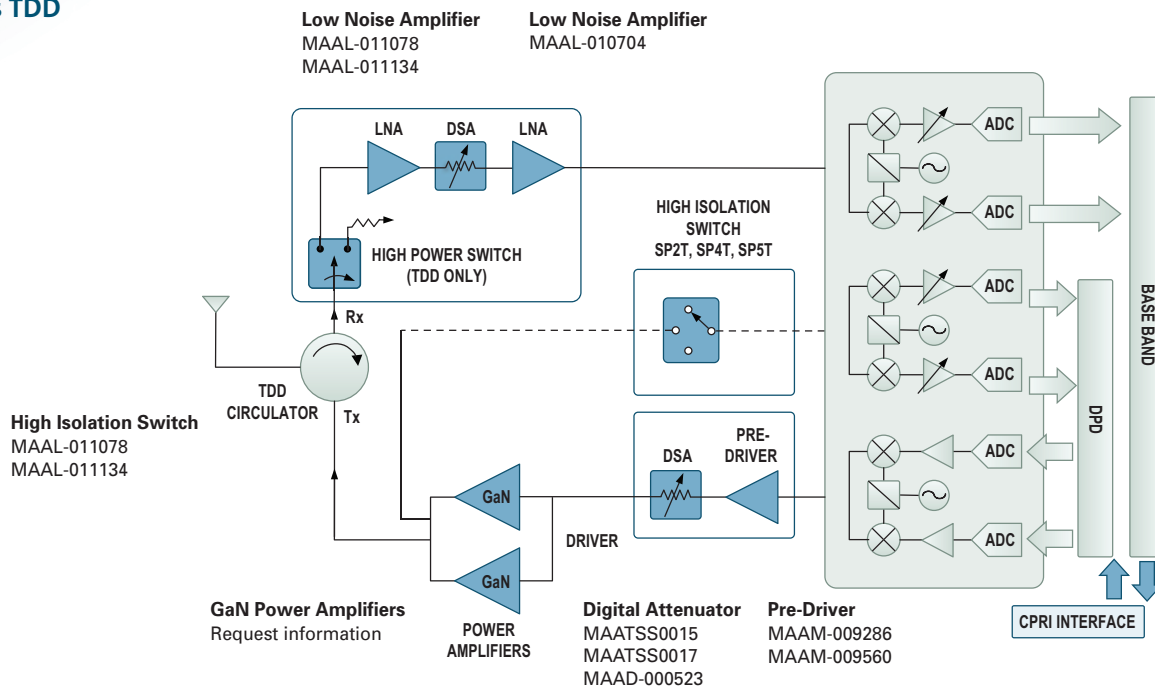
S TDD

Low Noise Amplifier
MAAL-011078
MAAL-011134

Low Noise Amplifier
MAAL-010704

LNA
DSA
LNA

HIGH POWER SWITCH
(TDD ONLY)

Rx

HIGH ISOLATION
SWITCH
SP2T, SP4T, SP5T

ADC
ADC
ADC
ADC
ADC
ADC

BASE BAND

DPD

TDD
CIRCULATOR

Tx

High Isolation Switch
MAAL-011078
MAAL-011134

GaN
GaN

DSA

PRE-
DRIVER

DRIVER

GaN Power Amplifiers
Request information

POWER
AMPLIFIERS

Digital Attenuator
MAATSS0015
MAATSS0017
MAAD-000523

Pre-Driver
MAAM-009286
MAAM-009560

CPRI INTERFACE